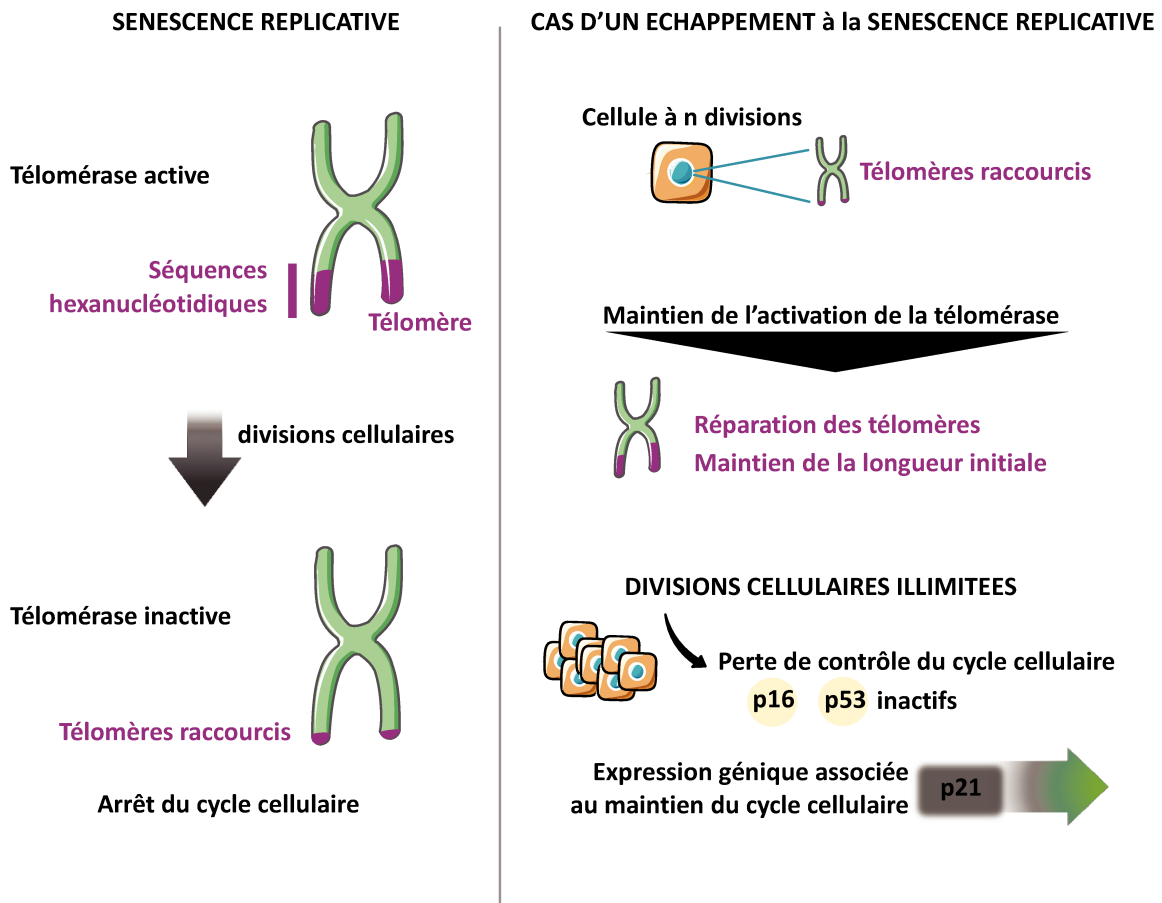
SENESCENCE REPLICATIVE

Télomérase active

Séquences hexanucléotidiques

Télomère

divisions cellulaires

Télomérase inactive

Télomères raccourcis

Arrêt du cycle cellulaire

CAS D'UN ECHAPPEMENT à la SENESCENCE REPLICATIVE

Cellule à n divisions

Télomères raccourcis

Maintien de l'activation de la télomérase

Réparation des télomères
Maintien de la longueur initiale

DIVISIONS CELLULAIRES ILLIMITEES

Perte de contrôle du cycle cellulaire
p16 p53 inactifs

Expression génique associée au maintien du cycle cellulaire

p21